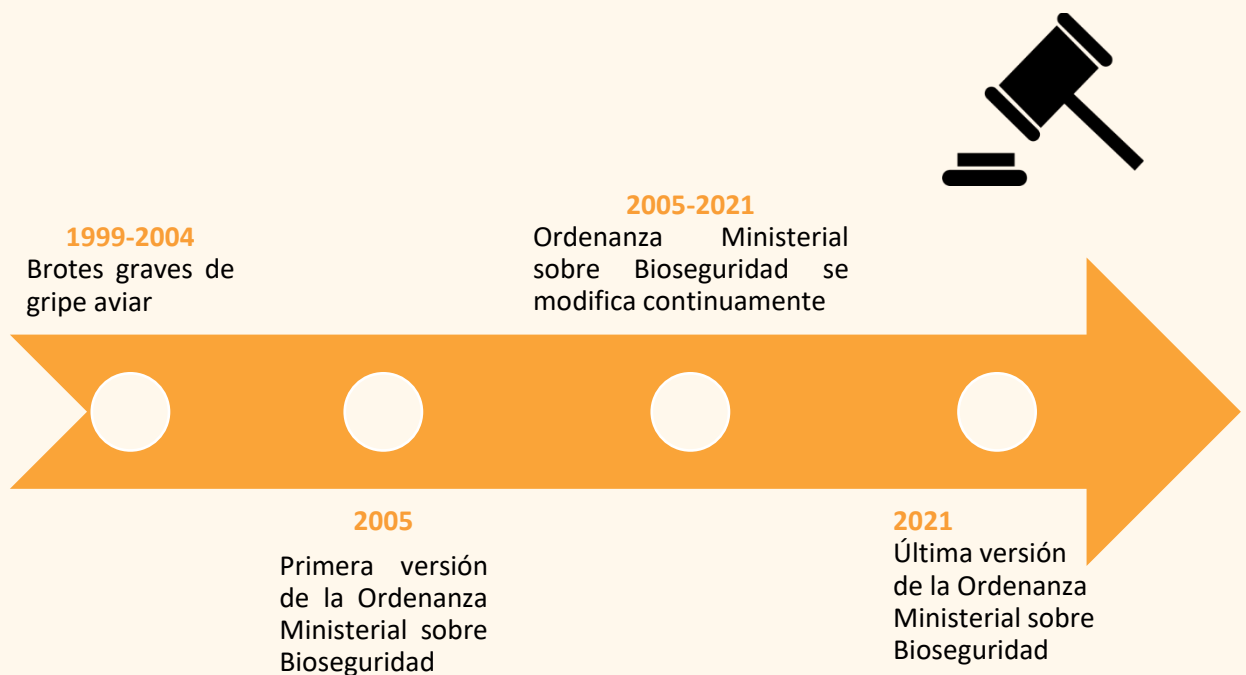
1999-2004
Brotes graves de gripe aviar

2005
Primera versión de la Ordenanza Ministerial sobre Bioseguridad

2005-2021
Ordenanza Ministerial sobre Bioseguridad se modifica continuamente

2021
Última versión de la Ordenanza Ministerial sobre Bioseguridad